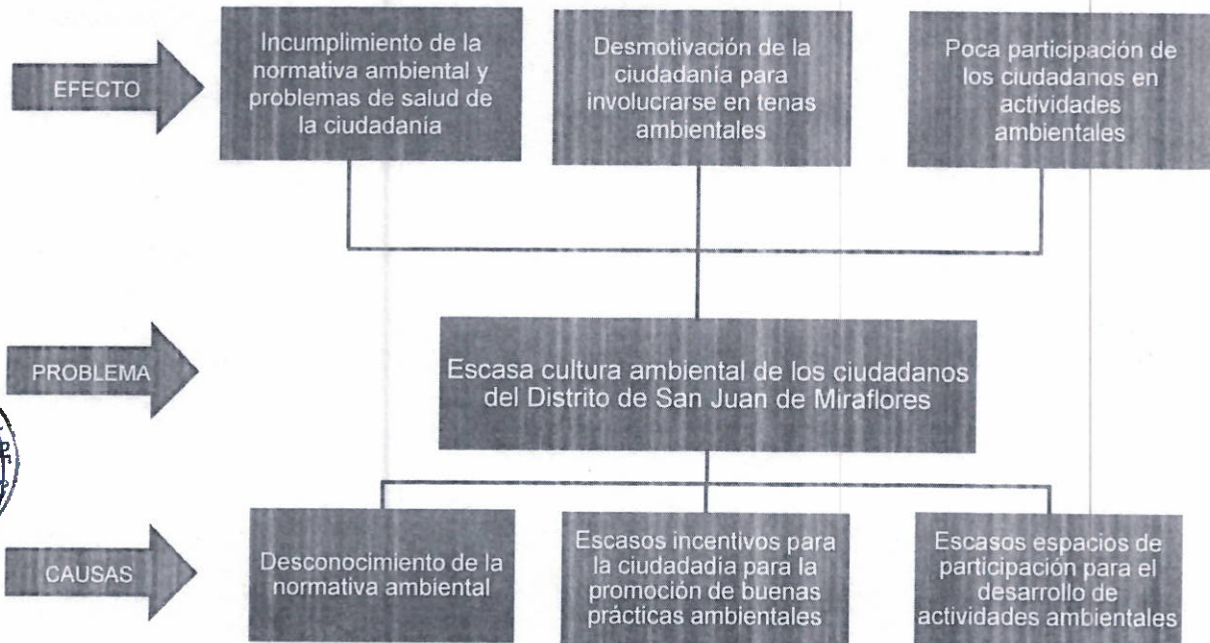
EFECTO

Incumplimiento de la normativa ambiental y problemas de salud de la ciudadanía

Desmotivación de la ciudadanía para involucrarse en tenas ambientales

Poca participación de los ciudadanos en actividades ambientales

PROBLEMA

Escasa cultura ambiental de los ciudadanos del Distrito de San Juan de Miraflores

CAUSAS

Desconocimiento de la normativa ambiental

Escasos incentivos para la ciudadadia para la promoción de buenas prácticas ambientales

Escasos espacios de participación para el desarrollo de actividades ambientales